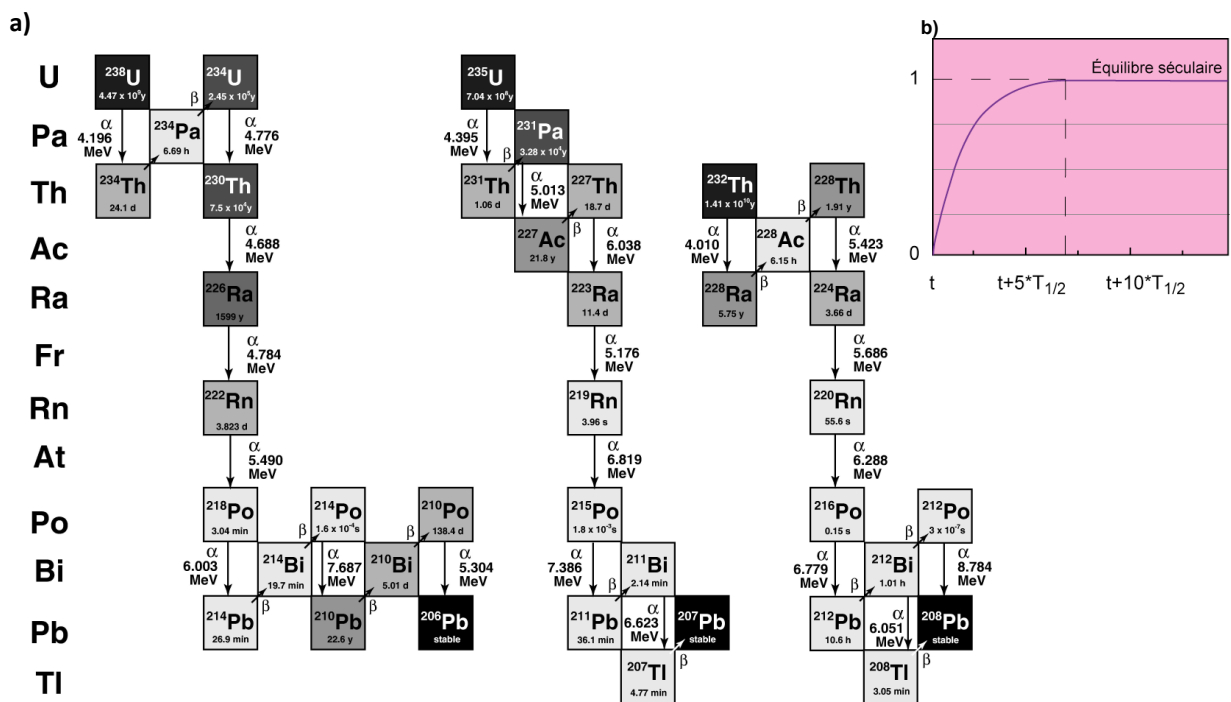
a)

U
Pa
Th
Ac
Ra
Fr
Rn
At
Po
Bi
Pb
Tl

$^{238}$U 4.47 x $10^9$y
$^{234}$U 2.45 x $10^5$y
β
α 4.196 MeV
$^{234}$Pa 6.69 h
α 4.776 MeV
$^{234}$Th 24.1 d
$^{230}$Th 7.5 x $10^4$y
α 4.688 MeV
$^{226}$Ra 1599 y
α 4.784 MeV
$^{222}$Rn 3.823 d
α 5.490 MeV
$^{218}$Po 3.04 min
$^{214}$Po 1.6 x $10^{-4}$s
β
$^{210}$Po 138.4 d
β
α 6.003 MeV
$^{214}$Bi 19.7 min
α 7.687 MeV
$^{210}$Bi 5.01 d
α 5.304 MeV
β
$^{214}$Pb 26.9 min
$^{210}$Pb 22.6 y
β
$^{206}$Pb stable

$^{235}$U 7.04 x $10^8$y
α 4.395 MeV
$^{231}$Pa 3.28 x $10^4$y
β
$^{231}$Th 1.06 d
α 5.013 MeV
$^{227}$Th 18.7 d
β
$^{227}$Ac 21.8 y
α 6.038 MeV
$^{223}$Ra 11.4 d
α 5.176 MeV
$^{219}$Rn 3.96 s
α 6.819 MeV
$^{215}$Po 1.8 x $10^{-3}$s
α 7.386 MeV
$^{211}$Bi 2.14 min
β
$^{211}$Pb 36.1 min
α 6.623 MeV
$^{207}$Pb stable
β
$^{207}$Tl 4.77 min

$^{232}$Th 1.41 x $10^{10}$y
$^{228}$Th 1.91 y
β
α 4.010 MeV
$^{228}$Ac 6.15 h
α 5.423 MeV
β
$^{228}$Ra 5.75 y
$^{224}$Ra 3.66 d
α 5.686 MeV
$^{220}$Rn 55.6 s
α 6.288 MeV
$^{216}$Po 0.15 s
$^{212}$Po 3 x $10^{-7}$s
β
α 6.779 MeV
$^{212}$Bi 1.01 h
α 8.784 MeV
β
$^{212}$Pb 10.6 h
α 6.051 MeV
$^{208}$Pb stable
β
$^{208}$Tl 3.05 min

b)
1
0
Équilibre séculaire
t
t+5*$T_{1/2}$
t+10*$T_{1/2}$